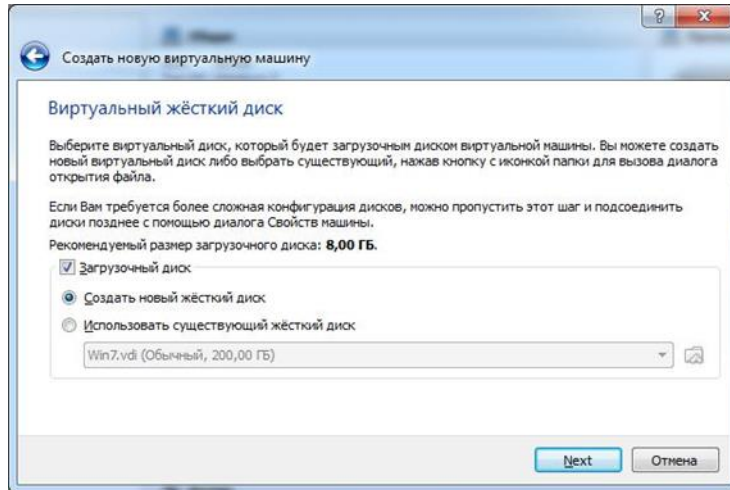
Создать новую виртуальную машину

Виртуальный жёсткий диск

Выберите виртуальный диск, который будет загрузочным диском виртуальной машины. Вы можете создать новый виртуальный диск либо выбрать существующий, нажав кнопку с иконкой папки для вызова диалога открытия файла.

Если Вам требуется более сложная конфигурация дисков, можно пропустить этот шаг и подсоединить диски позднее с помощью диалога Свойств машины.

Рекомендуемый размер загрузочного диска: **8,00 ГБ.**

Загрузочный диск

Создать новый жёсткий диск

Использовать существующий жёсткий диск

Win7.vdi (Обычный, 200,00 ГБ)

Next

Отмена